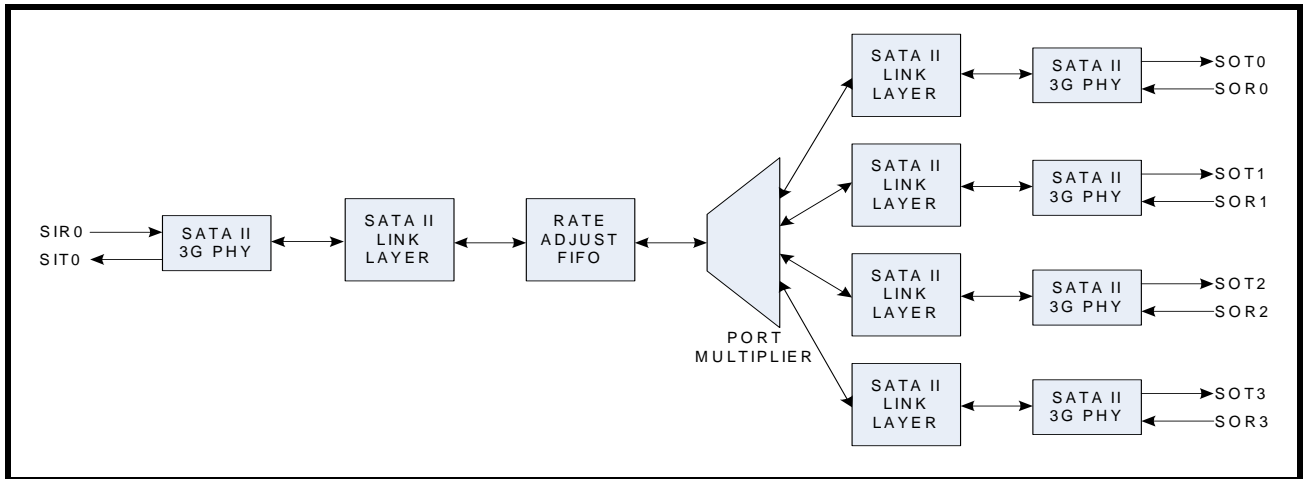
SIR0
SIT0
SATA II 3G PHY
SATA II LINK LAYER
RATE ADJUST FIFO
PORT MULTIPLIER
SATA II LINK LAYER
SATA II 3G PHY
SOT0
SOR0
SATA II LINK LAYER
SATA II 3G PHY
SOT1
SOR1
SATA II LINK LAYER
SATA II 3G PHY
SOT2
SOR2
SATA II LINK LAYER
SATA II 3G PHY
SOT3
SOR3